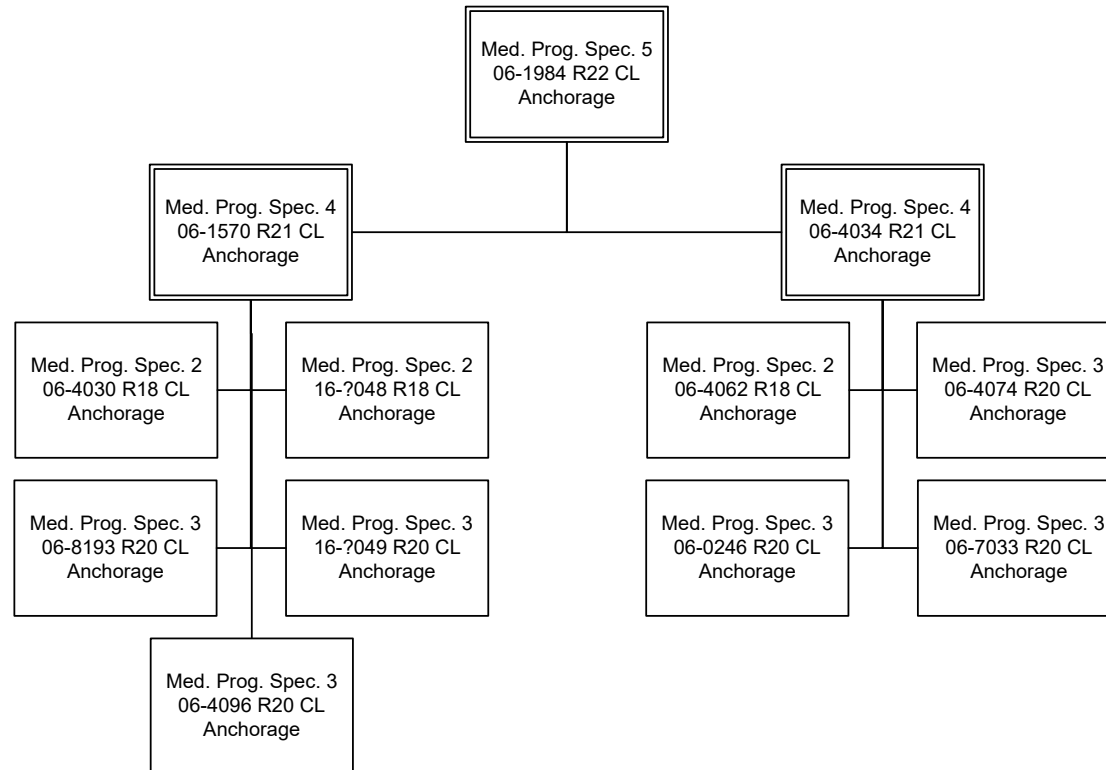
Med. Prog. Spec. 5
06-1984 R22 CL
Anchorage

Med. Prog. Spec. 4
06-1570 R21 CL
Anchorage

Med. Prog. Spec. 2
06-4030 R18 CL
Anchorage

Med. Prog. Spec. 2
16-?048 R18 CL
Anchorage

Med. Prog. Spec. 3
06-8193 R20 CL
Anchorage

Med. Prog. Spec. 3
16-?049 R20 CL
Anchorage

Med. Prog. Spec. 3
06-4096 R20 CL
Anchorage

Med. Prog. Spec. 4
06-4034 R21 CL
Anchorage

Med. Prog. Spec. 2
06-4062 R18 CL
Anchorage

Med. Prog. Spec. 3
06-4074 R20 CL
Anchorage

Med. Prog. Spec. 3
06-0246 R20 CL
Anchorage

Med. Prog. Spec. 3
06-7033 R20 CL
Anchorage